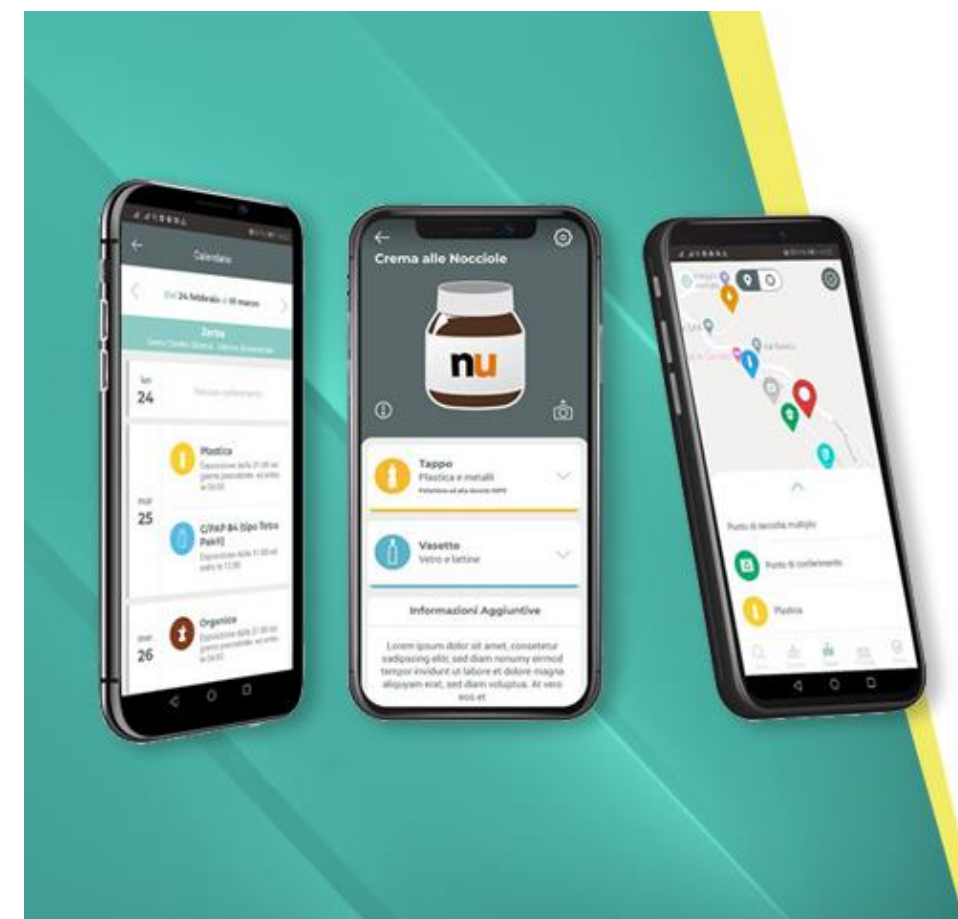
Calendario

Dal 24 febbraio al 30 marzo

Zona

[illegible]

lun
24

Nessun conferimento

mar
25

Plastica
Esposizione dalle 21.00 del giorno precedente ed entro le 06.00

C/PAP-84 (tipo Tetra Pak®)
Esposizione dalle 21.00 ed entro le 12.00

mer
26

Organico
Esposizione dalle 21.00 del giorno precedente ed entro le 06.00

Crema alle Nocciole

nu

Tappo
Plastica e metalli
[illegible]

Vasetto
Vetro e lattine

Informazioni Aggiuntive

Lorem ipsum dolor sit amet, consetetur sadipscing elitr, sed diam nonumy eirmod tempor invidunt ut labore et dolore magna aliquyam erat, sed diam voluptua. At vero eos et

Punto di raccolta multiplo

Punto di conferimento

Plastica